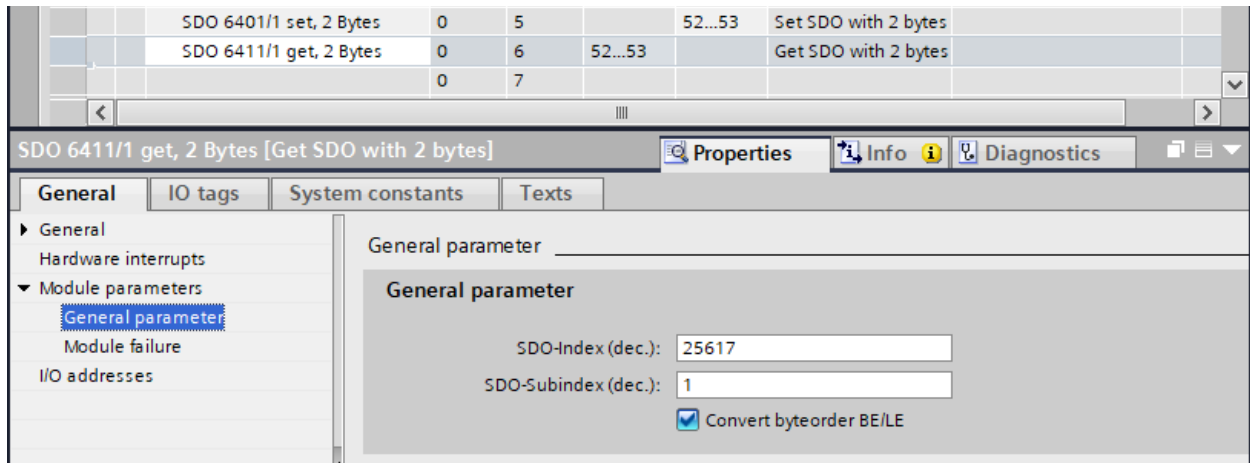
| SDO 6401/1 set, 2 Bytes | 0 | 5 | | 52...53 | Set SDO with 2 bytes |
|---|---|---|---|---|---|
| SDO 6411/1 get, 2 Bytes | 0 | 6 | 52...53 | | Get SDO with 2 bytes |
| | 0 | 7 | | | |

SDO 6411/1 get, 2 Bytes [Get SDO with 2 bytes]

Properties | Info | Diagnostics

General | IO tags | System constants | Texts

General
Hardware interrupts
Module parameters
General parameter
Module failure
I/O addresses

General parameter

General parameter

SDO-Index (dec.): 25617
SDO-Subindex (dec.): 1
Convert byteorder BE/LE